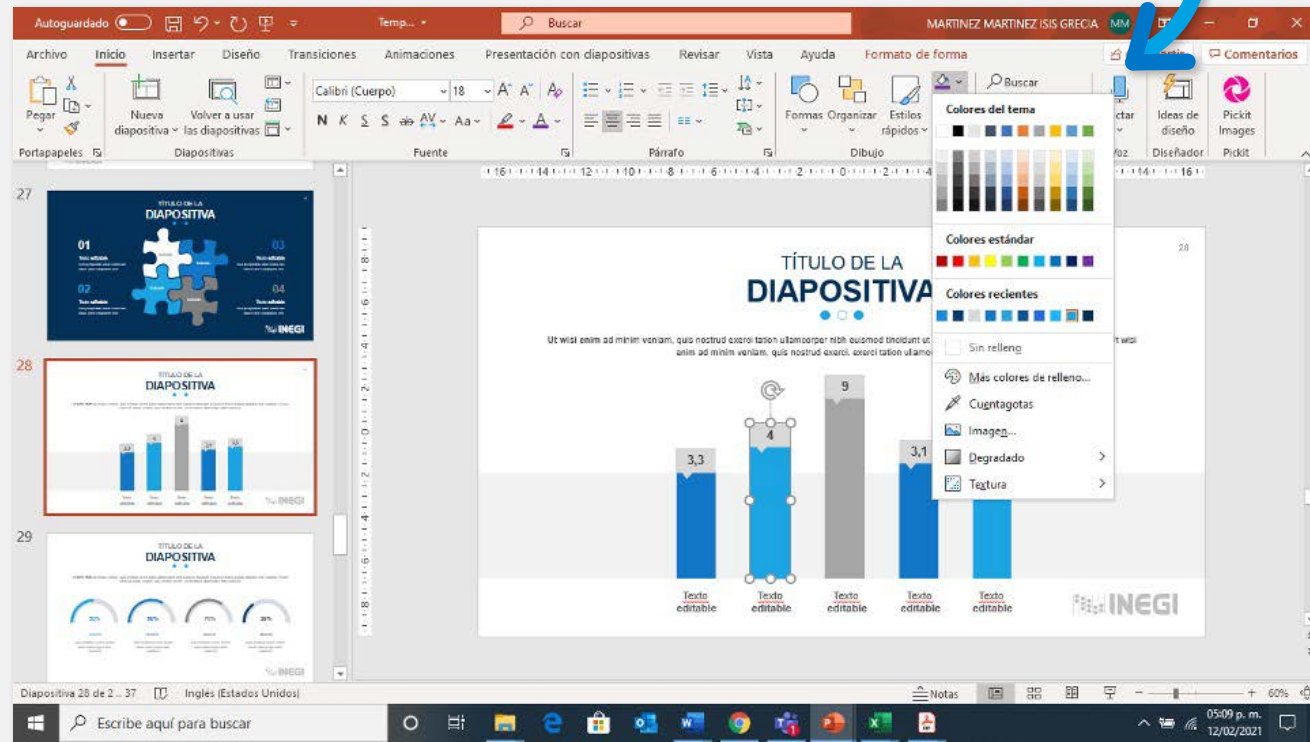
Autoguardado Temp... Buscar MARTINEZ MARTINEZ ISIS GRECIA MM

Archivo Inicio Insertar Diseño Transiciones Animaciones Presentación con diapositivas Revisar Vista Ayuda Formato de forma Comentarios

Pegar Nueva diapositiva Volver a usar las diapositivas Calibri (Cuerpo) 18 Formas Organizar Estilos rápidos Buscar Ideas de diseño Pickit Images

Portapapeles Diapositivas Fuente Párrafo Dibujo Diseñador Pickit

Colores del tema

Colores estándar

Colores recientes

Sin relleno

Más colores de relleno...

Cuentagotas

Imagen...

Degradado

Textura

27

TÍTULO DE LA DIAPOSITIVA

01 02 03 04

INEGI

28

TÍTULO DE LA DIAPOSITIVA

INEGI

29

TÍTULO DE LA DIAPOSITIVA

INEGI

TÍTULO DE LA DIAPOSITIVA

28

Ut wisi enim ad minim veniam, quis nostrud exerci tation ullamcorper nibh euismod tincidunt ut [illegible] t wisi enim ad minim veniam, quis nostrud exerci. exerci tation ullamc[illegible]

3,3 4 9 3,1

Texto editable Texto editable Texto editable Texto editable Texto editable

INEGI

Diapositiva 28 de 2... 37 Inglés (Estados Unidos) Notas 60%

Escribe aquí para buscar 05:09 p. m. 12/02/2021